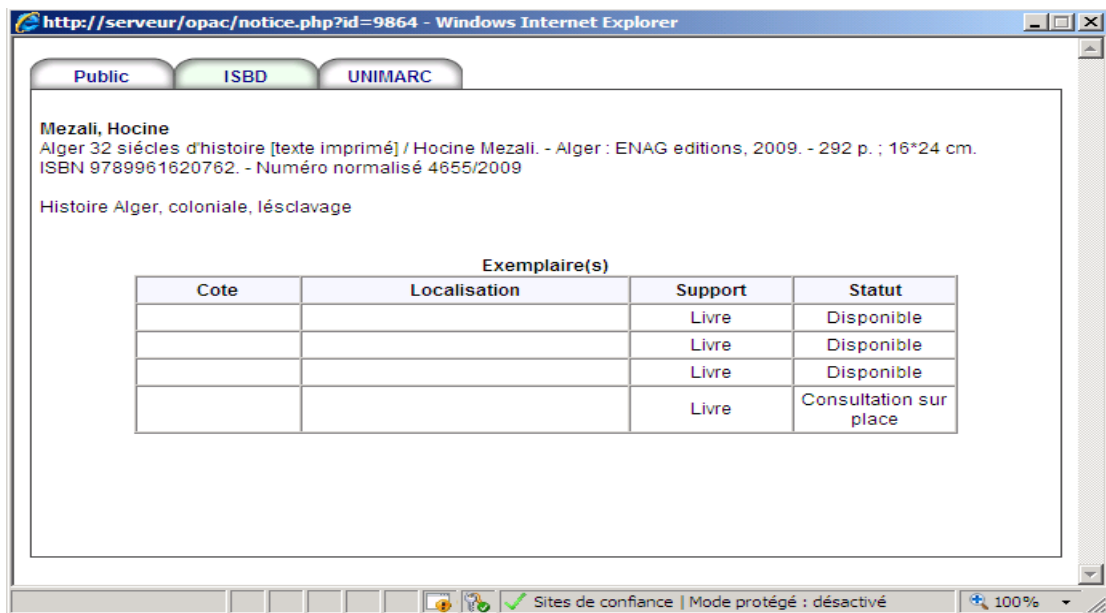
http://serveur/opac/notice.php?id=9864 - Windows Internet Explorer

Public ISBD UNIMARC

**Mezali, Hocine**
Alger 32 siécles d'histoire [texte imprimé] / Hocine Mezali. - Alger : ENAG editions, 2009. - 292 p. ; 16*24 cm.
ISBN 9789961620762. - Numéro normalisé 4655/2009

Histoire Alger, coloniale, lésclavage

Exemplaire(s)

| Cote | Localisation | Support | Statut |
|---|---|---|---|
| | | Livre | Disponible |
| | | Livre | Disponible |
| | | Livre | Disponible |
| | | Livre | Consultation sur place |

Sites de confiance | Mode protégé : désactivé 100%